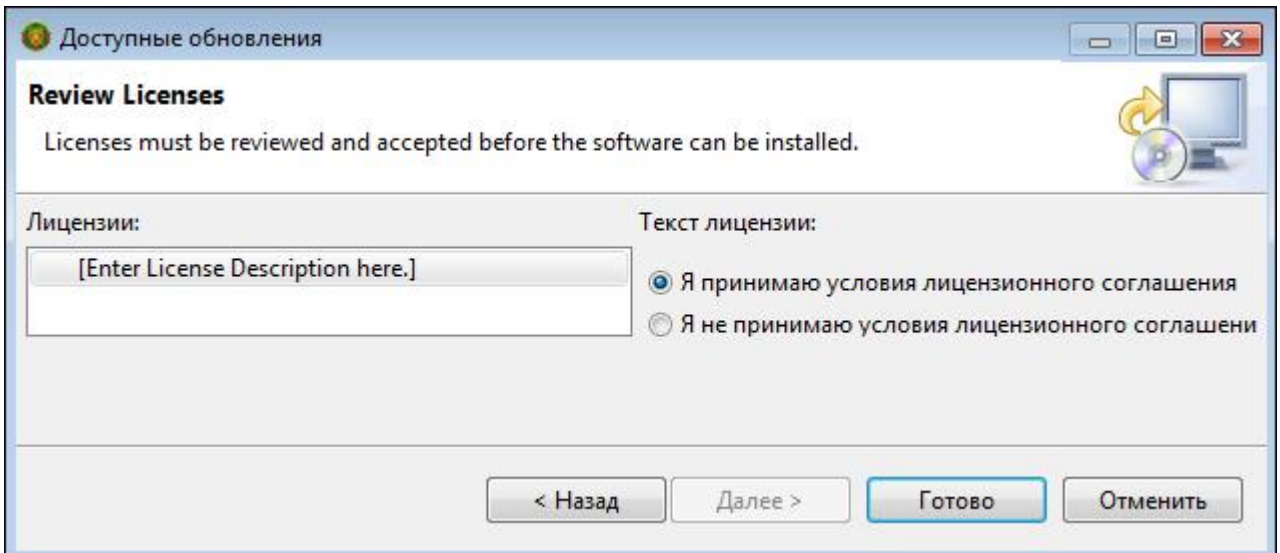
Доступные обновления

**Review Licenses**

Licenses must be reviewed and accepted before the software can be installed.

Лицензии:

[Enter License Description here.]

Текст лицензии:

Я принимаю условия лицензионного соглашения

Я не принимаю условия лицензионного соглашени

< Назад

Далее >

Готово

Отменить